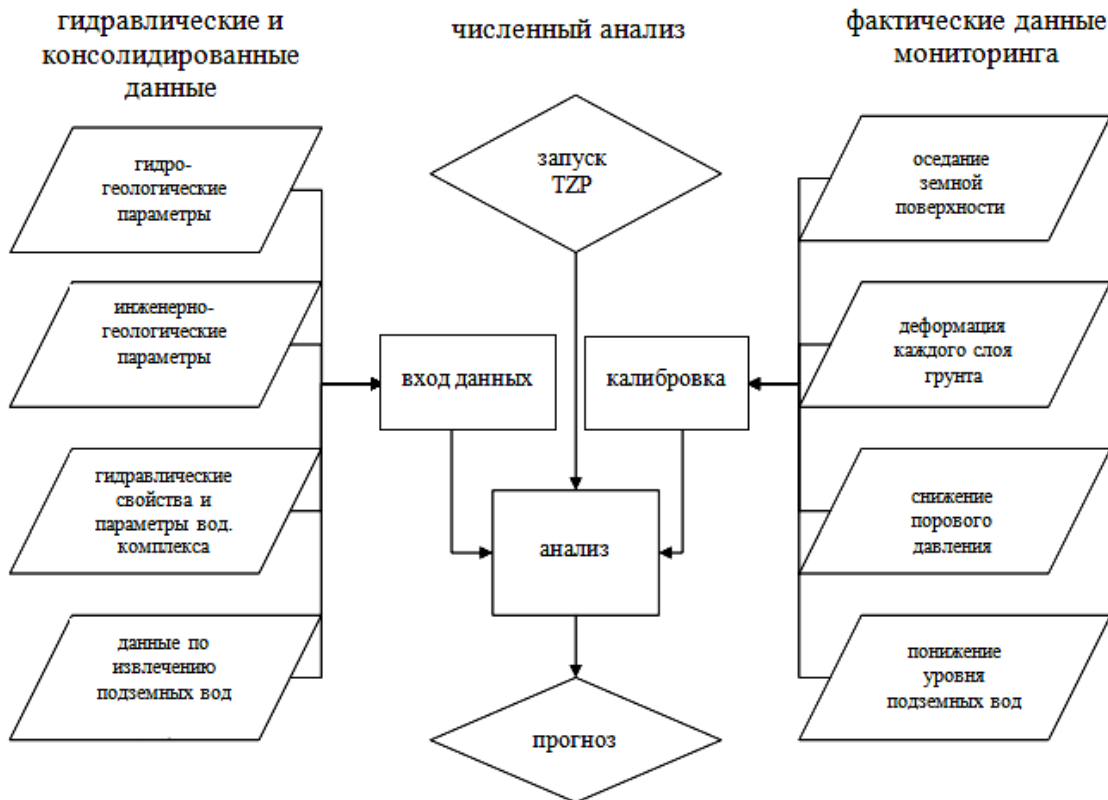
гидравлические и консолидированные данные

численный анализ

фактические данные мониторинга

гидро-геологические параметры

инженерно-геологические параметры

гидравлические свойства и параметры вод. комплекса

данные по извлечению подземных вод

запуск TZP

вход данных

калибровка

анализ

прогноз

оседание земной поверхности

деформация каждого слоя грунта

снижение порового давления

понижение уровня подземных вод